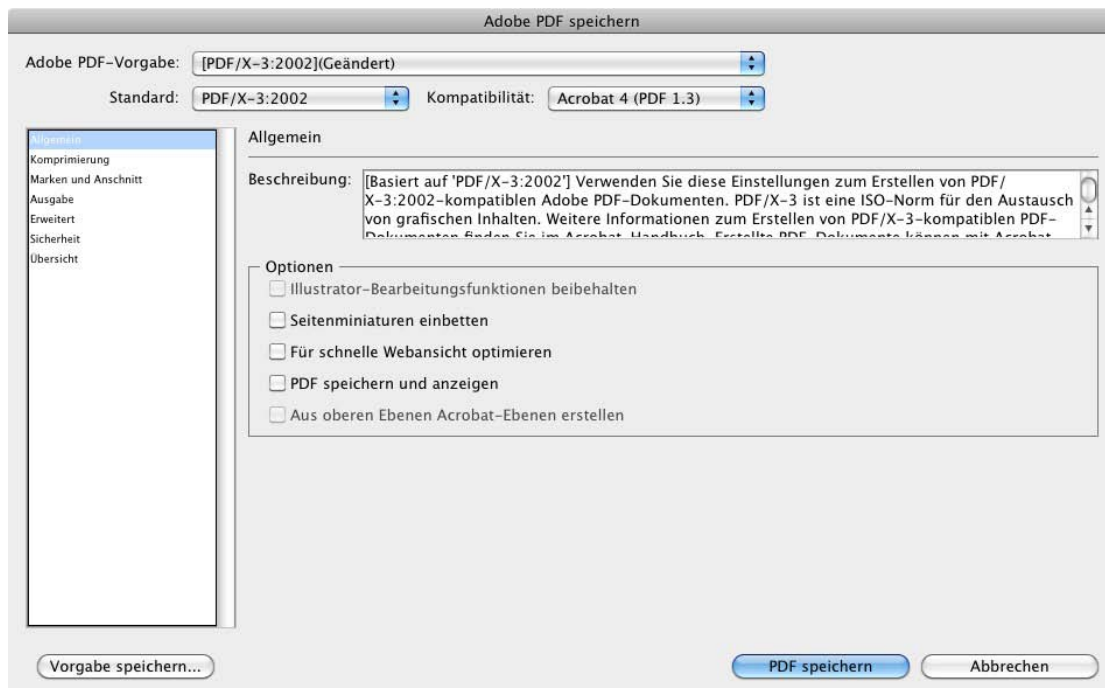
Adobe PDF speichern

Adobe PDF-Vorgabe: [PDF/X-3:2002](Geändert)

Standard: PDF/X-3:2002

Kompatibilität: Acrobat 4 (PDF 1.3)

Allgemein
Komprimierung
Marken und Anschnitt
Ausgabe
Erweitert
Sicherheit
Übersicht

Allgemein

Beschreibung: [Basiert auf 'PDF/X-3:2002'] Verwenden Sie diese Einstellungen zum Erstellen von PDF/X-3:2002-kompatiblen Adobe PDF-Dokumenten. PDF/X-3 ist eine ISO-Norm für den Austausch von grafischen Inhalten. Weitere Informationen zum Erstellen von PDF/X-3-kompatiblen PDF-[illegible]

Optionen

Illustrator-Bearbeitungsfunktionen beibehalten

Seitenminiaturen einbetten

Für schnelle Webansicht optimieren

PDF speichern und anzeigen

Aus oberen Ebenen Acrobat-Ebenen erstellen

Vorgabe speichern...

PDF speichern

Abbrechen